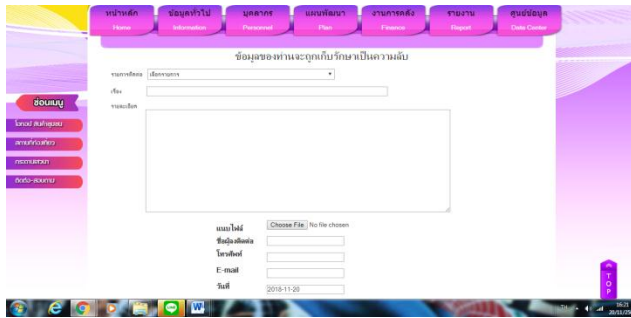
หน้าหลัก Home | ข้อมูลทั่วไป Information | บุคลากร Personnel | แผนพัฒนา Plan | งานการคลัง Finance | รายงาน Report | ศูนย์ข้อมูล Data Center

ซ่อนเมนู

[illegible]

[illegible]

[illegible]

ติดต่อ-สอบถาม

ข้อมูลของท่านจะถูกเก็บรักษาเป็นความลับ

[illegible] เลือกรายการ

เรื่อง

รายละเอียด

แนบไฟล์ Choose File No file chosen

ชื่อผู้ติดต่อ

โทรศัพท์

E-mail

วันที่ 2018-11-20

TOP

TH 16:21 20/11/25